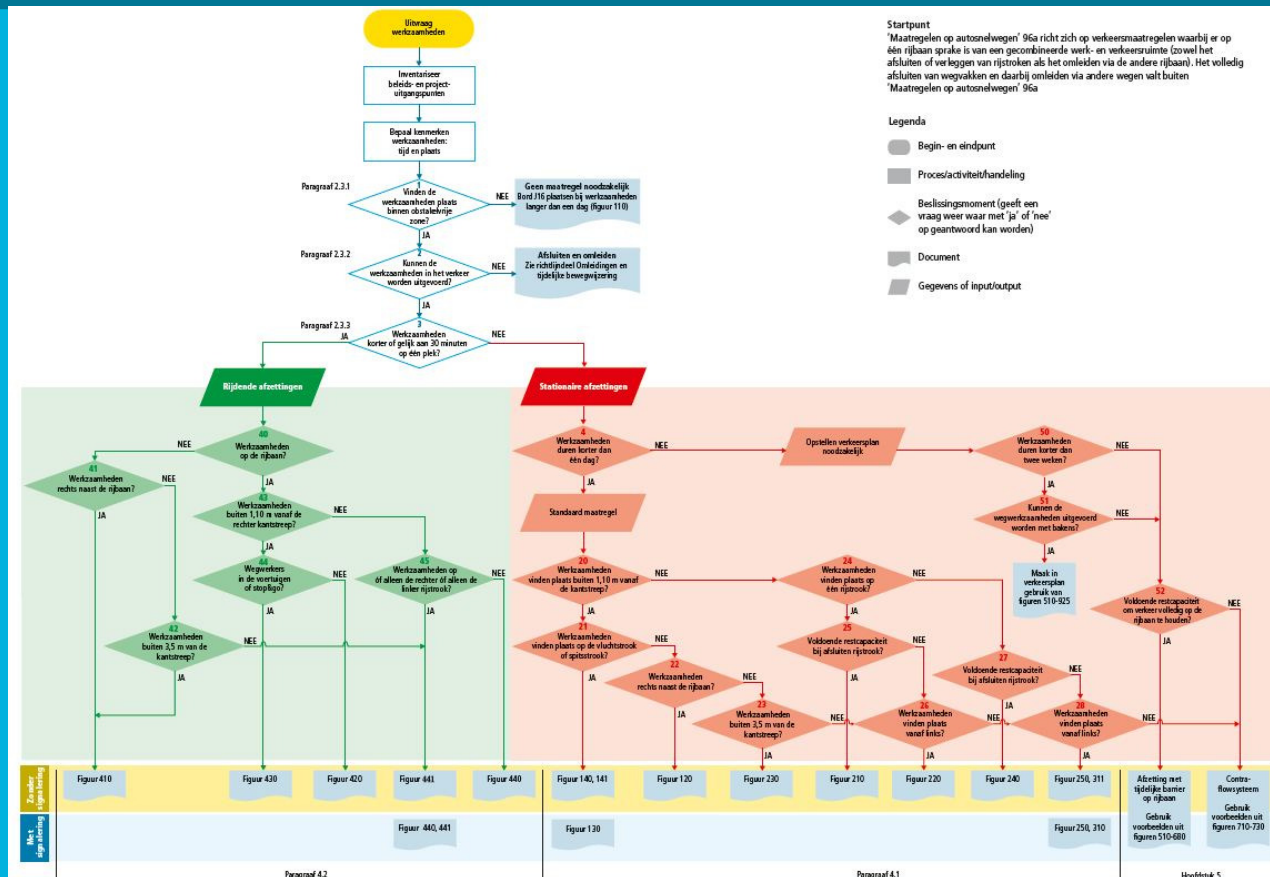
Uitvraag werkzaamheden

Inventariseer beleids- en projectuitgangspunten

Bepaal kenmerken werkzaamheden: tijd en plaats

Paragraaf 2.3.1

1
Vinden de werkzaamheden plaats binnen obstakelvrije zone?

NEE

Geen maatregel noodzakelijk Bord J16 plaatsen bij werkzaamheden langer dan een dag (figuur 110)

JA

Paragraaf 2.3.2

2
Kunnen de werkzaamheden in het verkeer worden uitgevoerd?

NEE

Afsluiten en omleiden Zie richtlijndeel Omleidingen en tijdelijke bewegwijzering

JA

Paragraaf 2.3.3

3
Werkzaamheden korter of gelijk aan 30 minuten op één plek?

JA

NEE

Startpunt
'Maatregelen op autosnelwegen' 96a richt zich op verkeersmaatregelen waarbij er op één rijbaan sprake is van een gecombineerde werk- en verkeersruimte (zowel het afsluiten of verleggen van rijstroken als het omleiden via de andere rijbaan). Het volledig afsluiten van wegvakken en daarbij omleiden via andere wegen valt buiten 'Maatregelen op autosnelwegen' 96a

Legenda
Begin- en eindpunt
Proces/activiteit/handeling
Beslissingsmoment (geeft een vraag weer waar met 'ja' of 'nee' op geantwoord kan worden)
Document
Gegevens of input/output

Rijdende afzettingen

40
Werkzaamheden op de rijbaan?

NEE

41
Werkzaamheden rechts naast de rijbaan?

NEE

JA

JA

43
Werkzaamheden buiten 1,10 m vanaf de rechter kantstreep?

NEE

JA

44
Wegwerkers in de voertuigen of stopt/go?

NEE

45
Werkzaamheden op óf alleen de rechter óf alleen de linker rijstrook?

JA

JA

42
Werkzaamheden buiten 3,5 m van de kantstreep?

NEE

JA

Stationaire afzettingen

4
Werkzaamheden duren korter dan één dag?

NEE

Opstellen verkeersplan noodzakelijk

JA

Standaard maatregel

20
Werkzaamheden vinden plaats buiten 1,10 m vanaf de kantstreep?

NEE

JA

21
Werkzaamheden vinden plaats op de vluchtstrook of spitsstrook?

NEE

JA

22
Werkzaamheden rechts naast de rijbaan?

NEE

JA

23
Werkzaamheden buiten 3,5 m van de kantstreep?

JA

NEE

24
Werkzaamheden vinden plaats op één rijstrook?

NEE

JA

25
Voldoende restcapaciteit bij afsluiten rijstrook?

NEE

JA

26
Werkzaamheden vinden plaats vanaf links?

NEE

JA

27
Voldoende restcapaciteit bij afsluiten rijstrook?

NEE

JA

28
Werkzaamheden vinden plaats vanaf links?

NEE

JA

50
Werkzaamheden duren korter dan twee weken?

NEE

JA

51
Kunnen de wegwerkzaamheden uitgevoerd worden met bakens?

NEE

JA

Maak in verkeersplan gebruik van figuren 510-925

52
Voldoende restcapaciteit om verkeer volledig op de rijbaan te houden?

NEE

JA

Zonder signalering

Figuur 410
Figuur 430
Figuur 420
Figuur 441
Figuur 440
Figuur 140, 141
Figuur 120
Figuur 230
Figuur 210
Figuur 220
Figuur 240
Figuur 250, 311
Afzetting met tijdelijke barrier op rijbaan Gebruik voorbeelden uit figuren 510-680
Contraflowsysteem Gebruik voorbeelden uit figuren 710-730

Met signalering

Figuur 440, 441
Figuur 130
Figuur 250, 310

Paragraaf 4.2
Paragraaf 4.1
Hoofdstuk 5